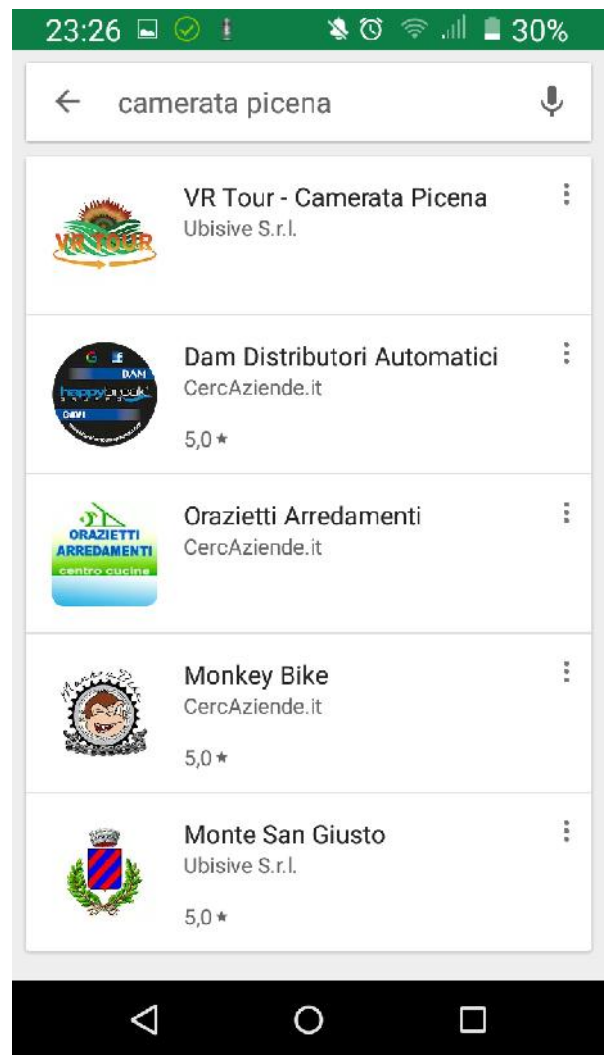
23:26 30%

camerata picena

VR TOUR

VR Tour - Camerata Picena
Ubisive S.r.l.

DAM
happy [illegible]

Dam Distributori Automatici
CercAziende.it
5,0 ★

ORAZIETTI ARREDAMENTI
centro cucine

Orazietti Arredamenti
CercAziende.it

Monkey Bike
CercAziende.it
5,0 ★

Monte San Giusto
Ubisive S.r.l.
5,0 ★